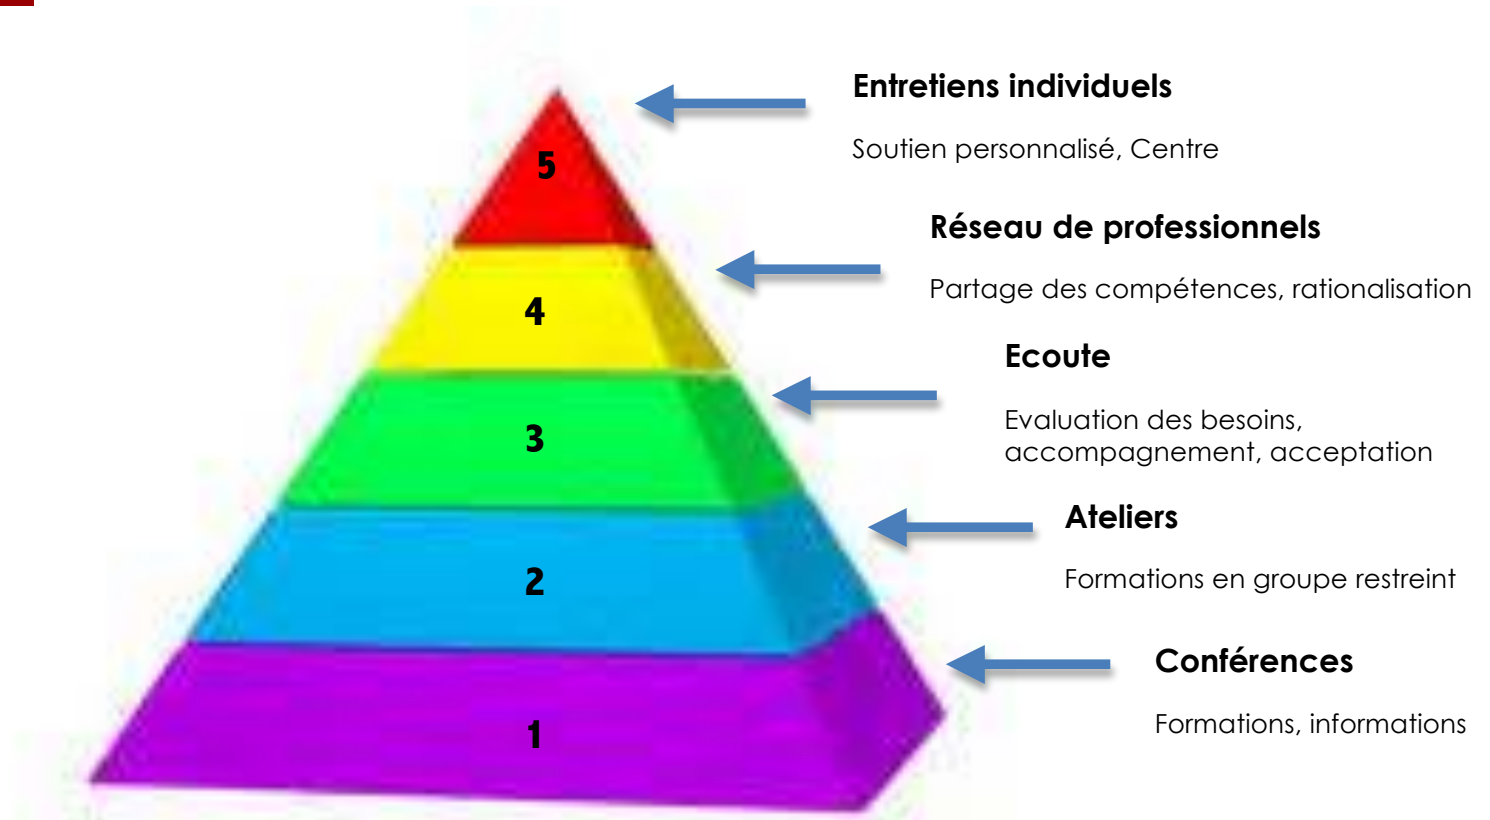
5

4

3

2

1

Entretiens individuels

Soutien personnalisé, Centre

Réseau de professionnels

Partage des compétences, rationalisation

Ecoute

Evaluation des besoins, accompagnement, acceptation

Ateliers

Formations en groupe restreint

Conférences

Formations, informations